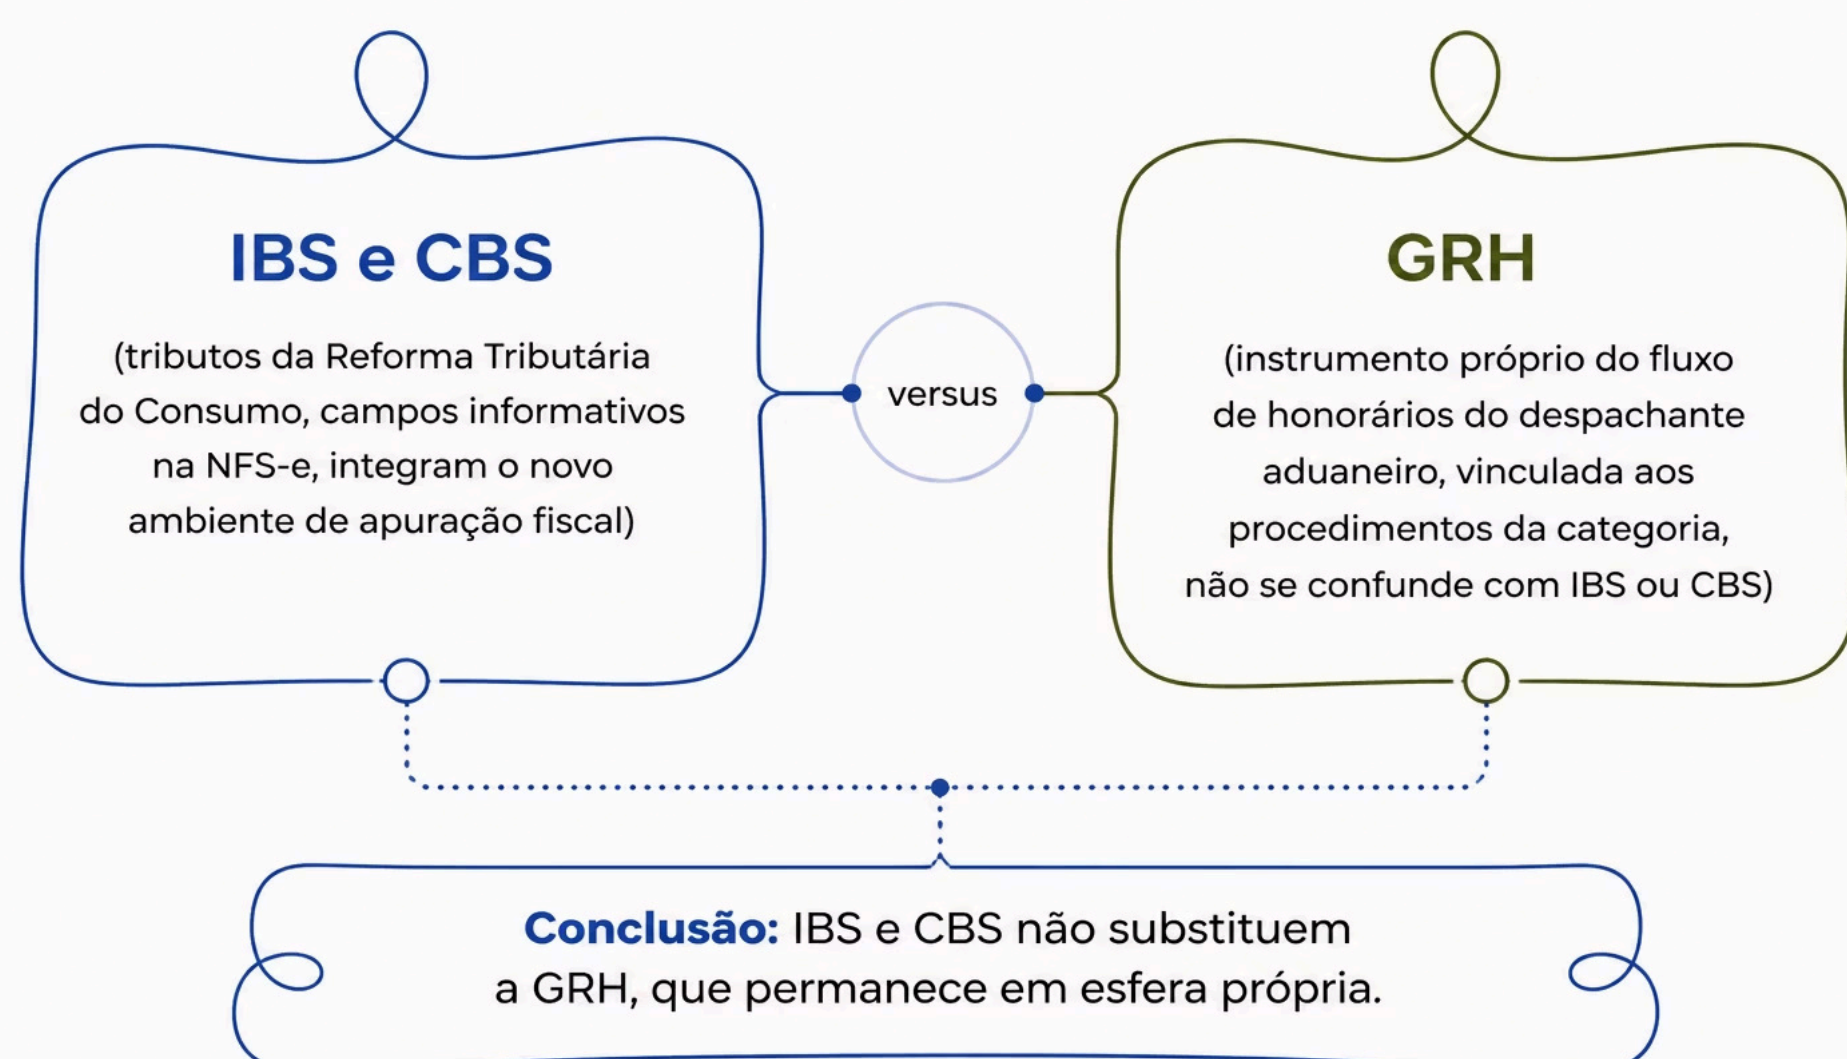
IBS e CBS

(tributos da Reforma Tributária do Consumo, campos informativos na NFS-e, integram o novo ambiente de apuração fiscal)

versus

GRH

(instrumento próprio do fluxo de honorários do despachante aduaneiro, vinculada aos procedimentos da categoria, não se confunde com IBS ou CBS)

Conclusão: IBS e CBS não substituem a GRH, que permanece em esfera própria.